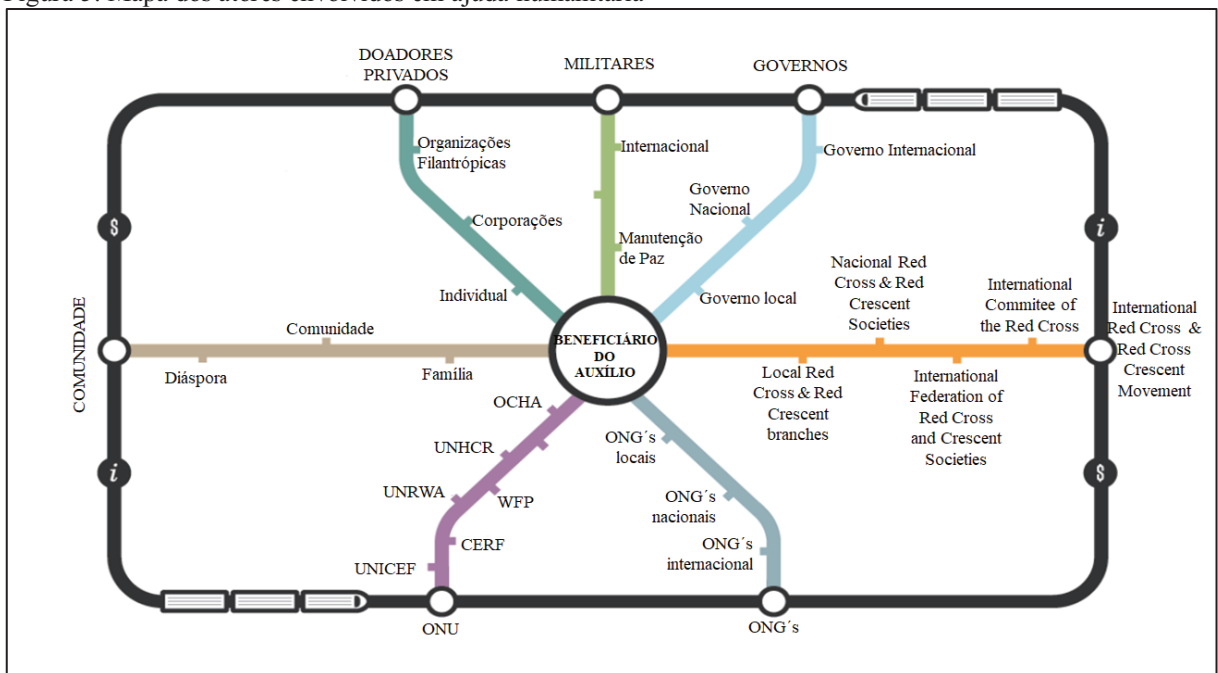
Figura 1: Mapa dos atores envolvidos em ajuda humanitária

DOADORES PRIVADOS

MILITARES

GOVERNOS

Organizações Filantrópicas

Corporações

Individual

Internacional

Manutenção de Paz

Governo Internacional

Governo Nacional

Governo local

$

i

COMUNIDADE

Comunidade

Diáspora

Família

BENEFICIÁRIO DO AUXÍLIO

Nacional Red Cross & Red Crescent Societies

International Commitee of the Red Cross

International Red Cross & Red Cross Crescent Movement

Local Red Cross & Red Crescent branches

International Federation of Red Cross and Crescent Societies

OCHA

UNHCR

UNRWA

WFP

CERF

UNICEF

ONU

ONG´s locais

ONG´s nacionais

ONG´s internacional

ONG´s

i

$